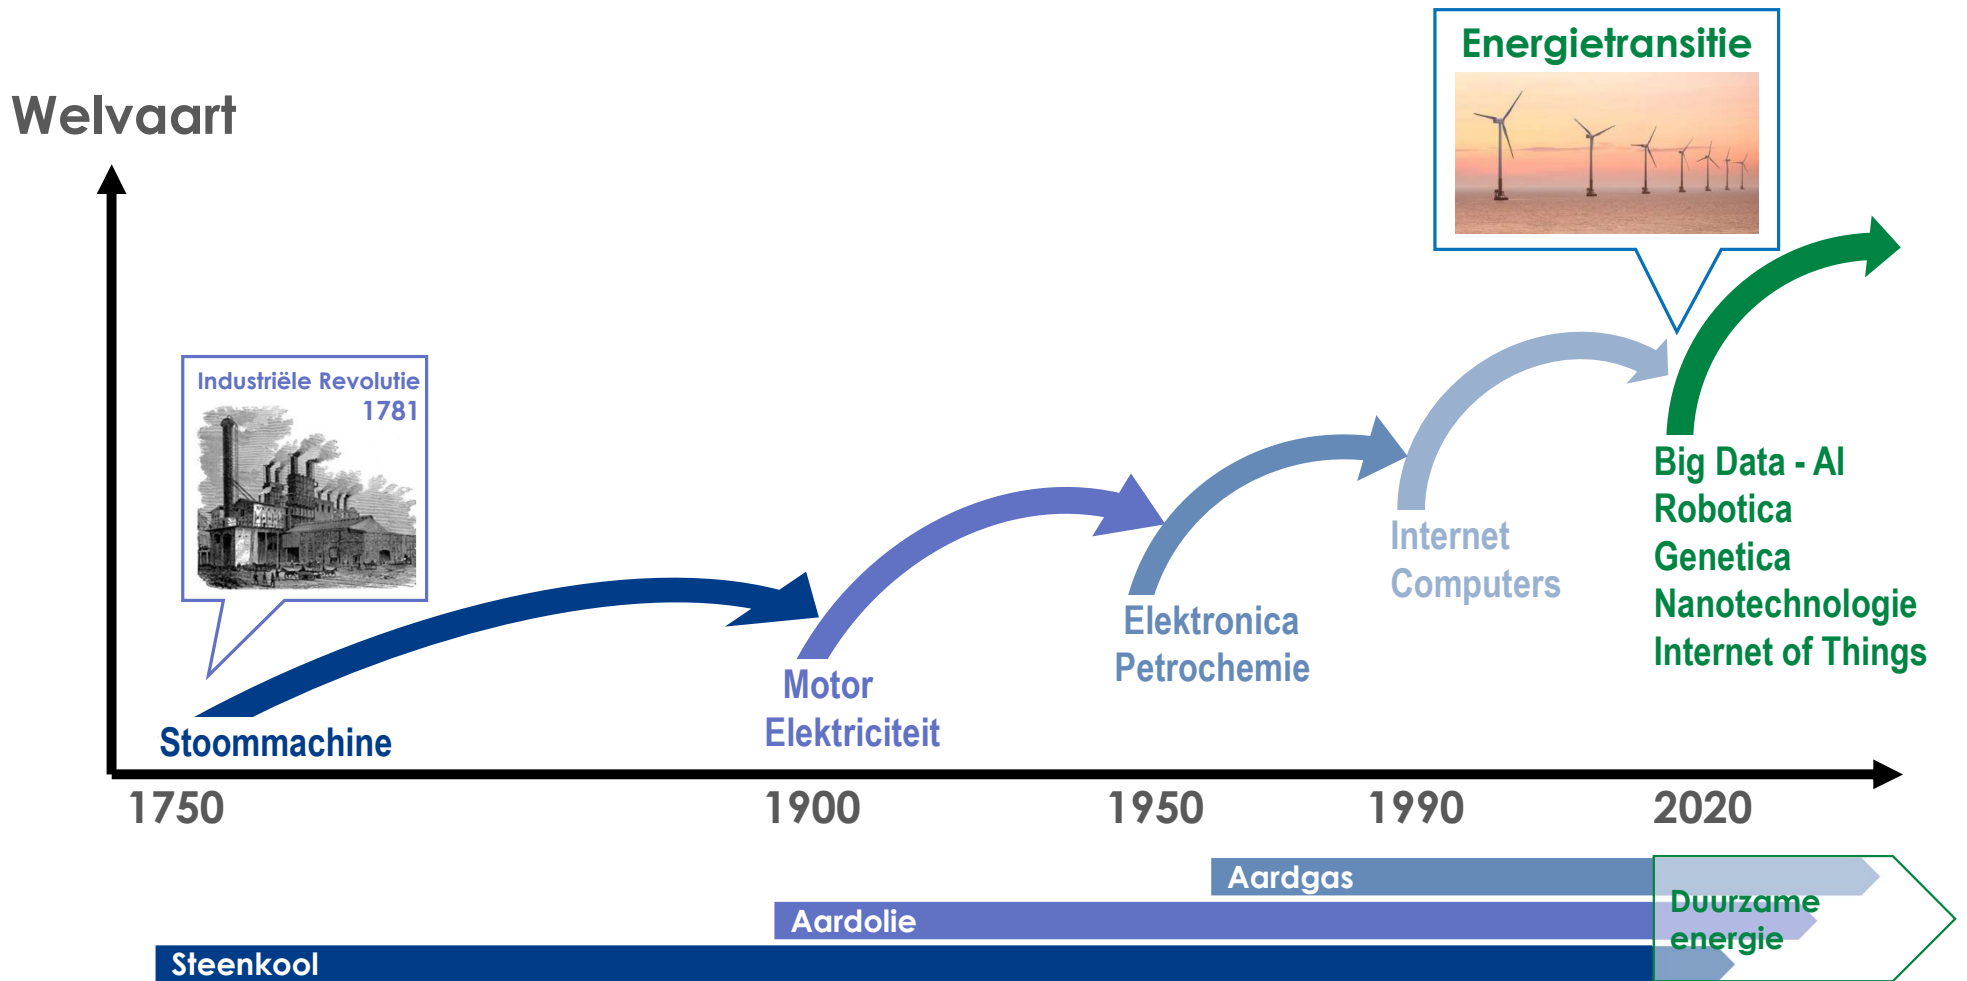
Welvaart

Energietransitie

Industriële Revolutie
1781

Stoommachine

Motor
Elektriciteit

Elektronica
Petrochemie

Internet
Computers

Big Data - AI
Robotica
Genetica
Nanotechnologie
Internet of Things

1750
1900
1950
1990
2020

Aardgas
Aardolie
Steenkool
Duurzame energie